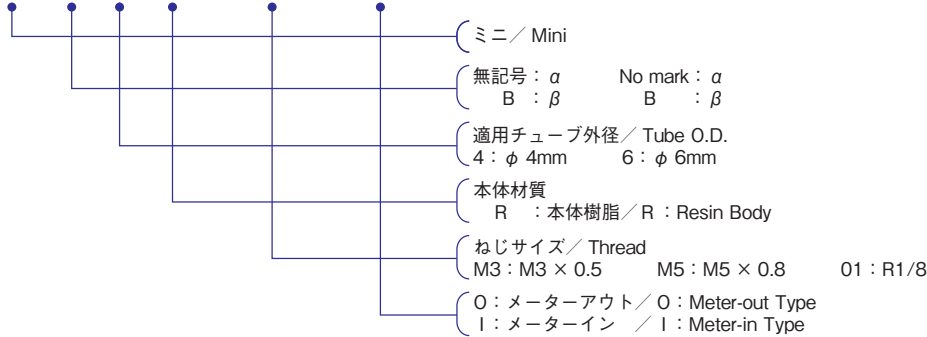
ミニ／ Mini

無記号：$\alpha$ No mark：$\alpha$
B ：$\beta$ B ：$\beta$

適用チューブ外径／ Tube O.D.
4：$\phi$ 4mm 6：$\phi$ 6mm

本体材質
R ：本体樹脂／ R：Resin Body

ねじサイズ／ Thread
M3：M3 × 0.5 M5：M5 × 0.8 01：R1/8

O：メーターアウト／ O：Meter-out Type
I：メーターイン ／ I：Meter-in Type